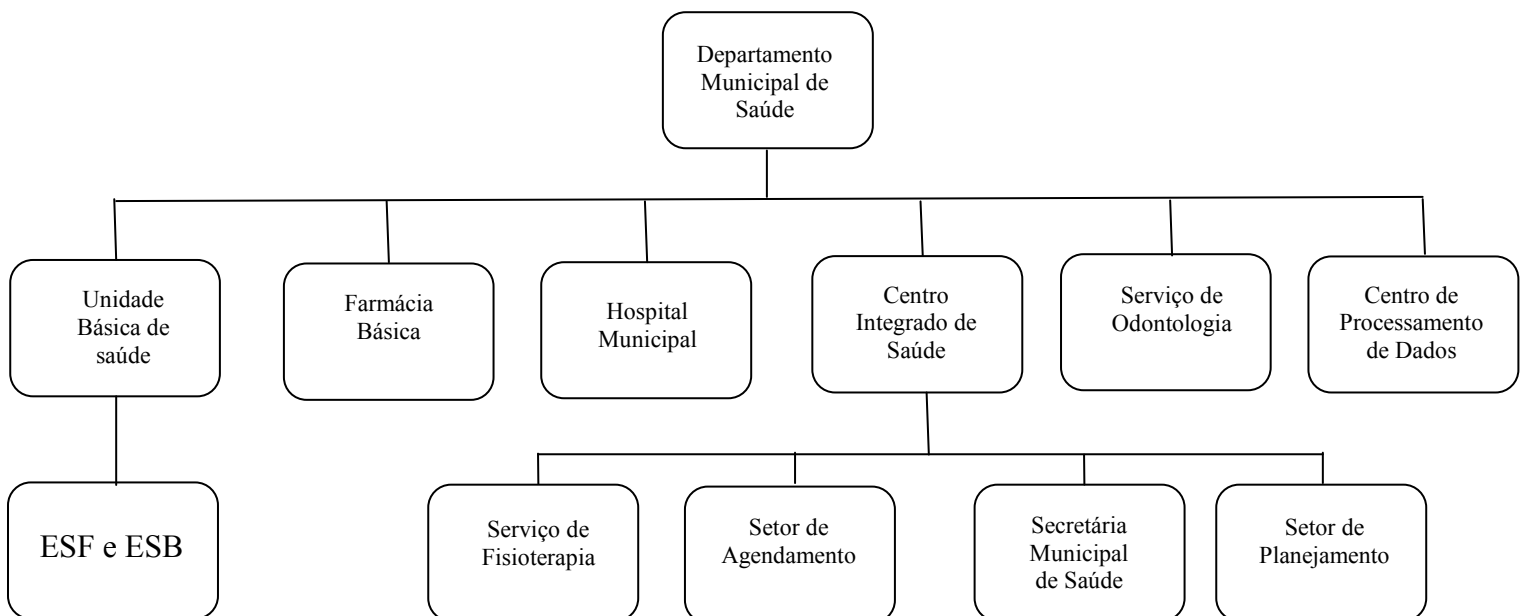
Departamento Municipal de Saúde

Unidade Básica de saúde

Farmácia Básica

Hospital Municipal

Centro Integrado de Saúde

Serviço de Odontologia

Centro de Processamento de Dados

ESF e ESB

Serviço de Fisioterapia

Setor de Agendamento

Secretária Municipal de Saúde

Setor de Planejamento